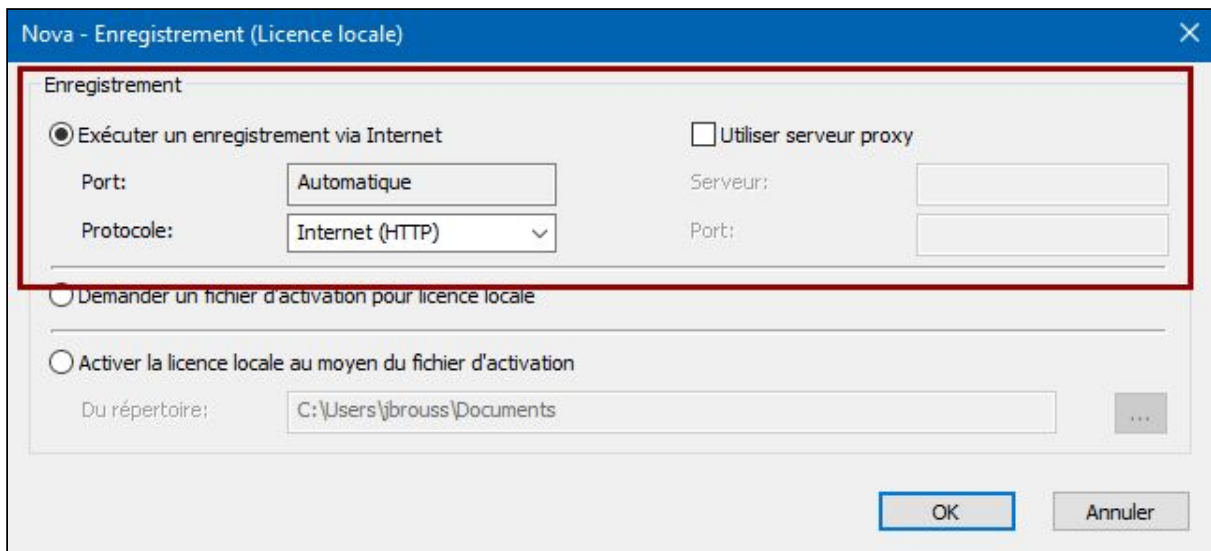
Nova - Enregistrement (Licence locale)

Enregistrement

Exécuter un enregistrement via Internet

Utiliser serveur proxy

Port: Automatique

Serveur:

Protocole: Internet (HTTP)

Port:

Demander un fichier d'activation pour licence locale

Activer la licence locale au moyen du fichier d'activation

Du répertoire: C:\Users\jbrouss\Documents

...

OK

Annuler